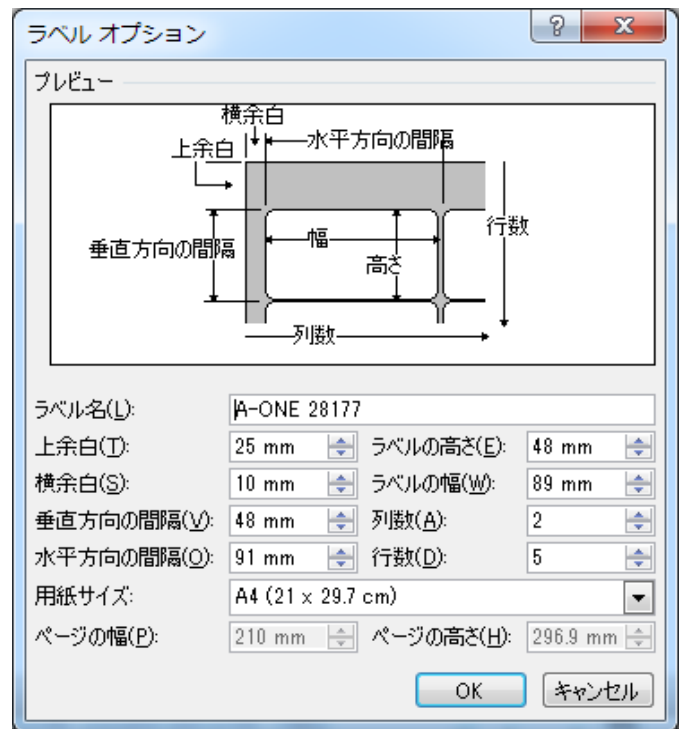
ラベル オプション

?

X

プレビュー

横余白

水平方向の間隔

上余白

垂直方向の間隔

幅

高さ

行数

列数

ラベル名(L): A-ONE 28177

上余白(T): 25 mm

ラベルの高さ(E): 48 mm

横余白(S): 10 mm

ラベルの幅(W): 89 mm

垂直方向の間隔(V): 48 mm

列数(A): 2

水平方向の間隔(O): 91 mm

行数(D): 5

用紙サイズ: A4 (21 x 29.7 cm)

ページの幅(P): 210 mm

ページの高さ(H): 296.9 mm

OK

キャンセル